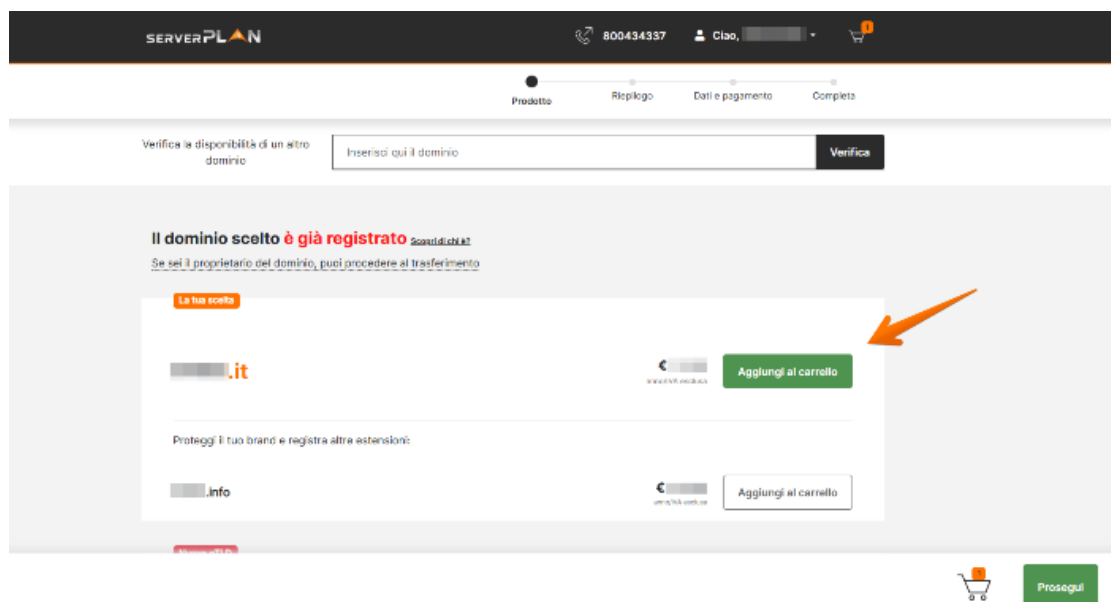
SERVERPLAN

800434337

Ciao, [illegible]

Prodotto

Riepilogo

Dati e pagamento

Completa

Verifica la disponibilità di un altro dominio

Inserisci qui il dominio

Verifica

Il dominio scelto è già registrato Scopri di chi è?

Se sei il proprietario del dominio, puoi procedere al trasferimento

La tua scelta

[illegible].it

€ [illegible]

anno/IVA esclusa

Aggiungi al carrello

Proteggi il tuo brand e registra altre estensioni:

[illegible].info

€ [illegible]

anno/IVA esclusa

Aggiungi al carrello

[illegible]

Prosegui